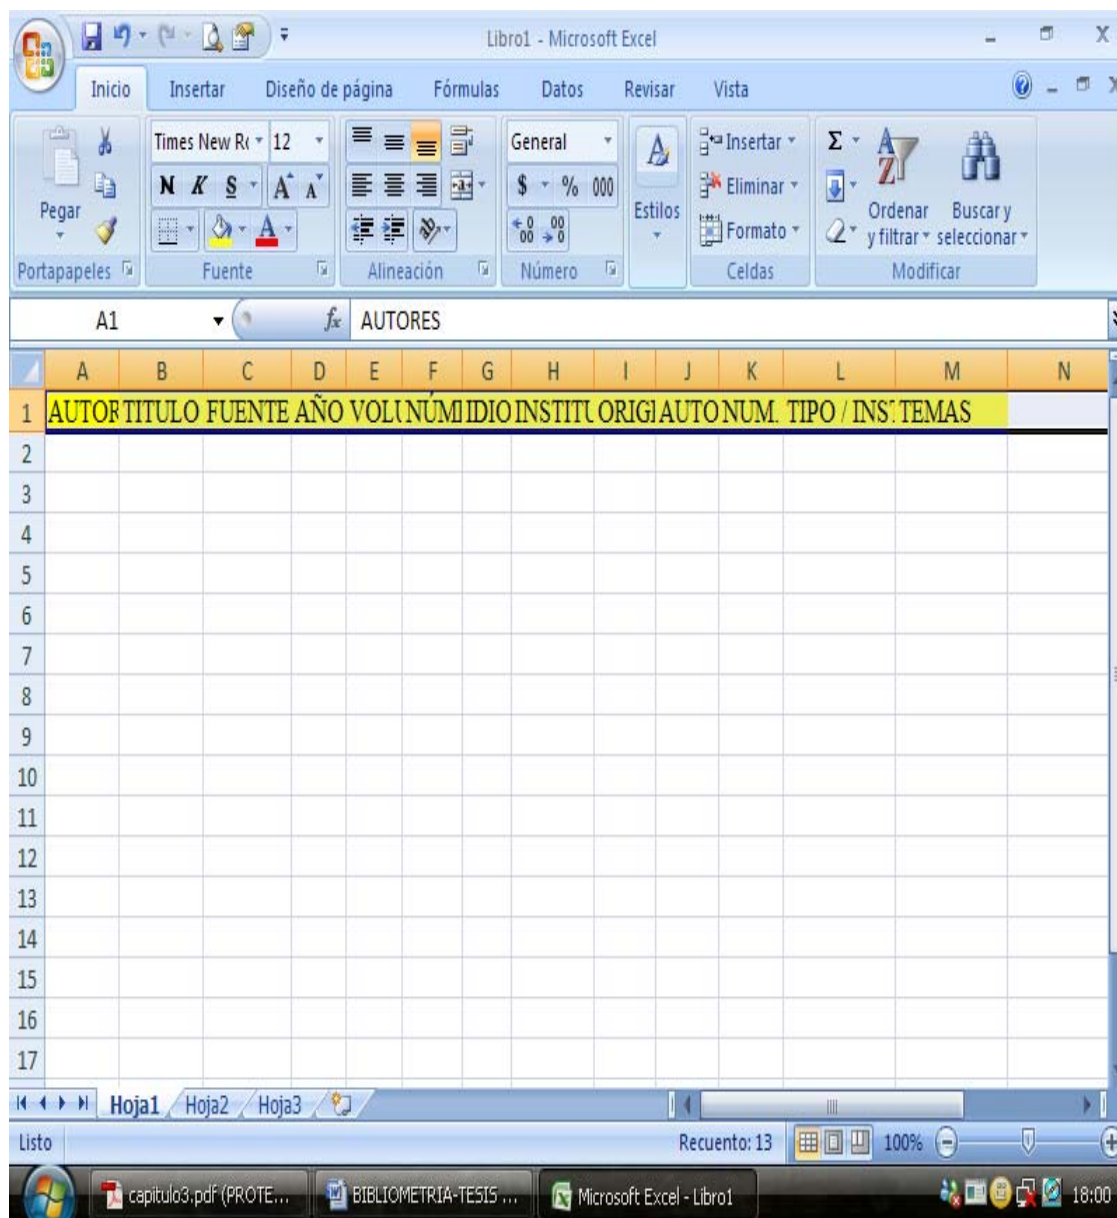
Libro1 - Microsoft Excel

Inicio Insertar Diseño de página Fórmulas Datos Revisar Vista

Pegar
Portapapeles

Times New Ro 12
N K S A A
Fuente

Alineación

General
$ % 000
Número

Estilos

Insertar
Eliminar
Formato
Celdas

Σ
Ordenar y filtrar
Buscar y seleccionar
Modificar

A1 $f_x$ AUTORES

| | A | B | C | D | E | F | G | H | I | J | K | L | M | N |
|---|---|---|---|---|---|---|---|---|---|---|---|---|---|---|
| 1 | AUTOR | TITULO | FUENTE | AÑO | VOLU | NÚM | IDIO | INSTITU | ORIGI | AUTO | NUM. | TIPO / | INST | TEMAS |
| 2 | | | | | | | | | | | | | | |
| 3 | | | | | | | | | | | | | | |
| 4 | | | | | | | | | | | | | | |
| 5 | | | | | | | | | | | | | | |
| 6 | | | | | | | | | | | | | | |
| 7 | | | | | | | | | | | | | | |
| 8 | | | | | | | | | | | | | | |
| 9 | | | | | | | | | | | | | | |
| 10 | | | | | | | | | | | | | | |
| 11 | | | | | | | | | | | | | | |
| 12 | | | | | | | | | | | | | | |
| 13 | | | | | | | | | | | | | | |
| 14 | | | | | | | | | | | | | | |
| 15 | | | | | | | | | | | | | | |
| 16 | | | | | | | | | | | | | | |
| 17 | | | | | | | | | | | | | | |

Hoja1 Hoja2 Hoja3

Listo Recuento: 13 100%

capitulo3.pdf (PROTE... BIBLIOMETRIA-TESIS ... Microsoft Excel - Libro1 18:00